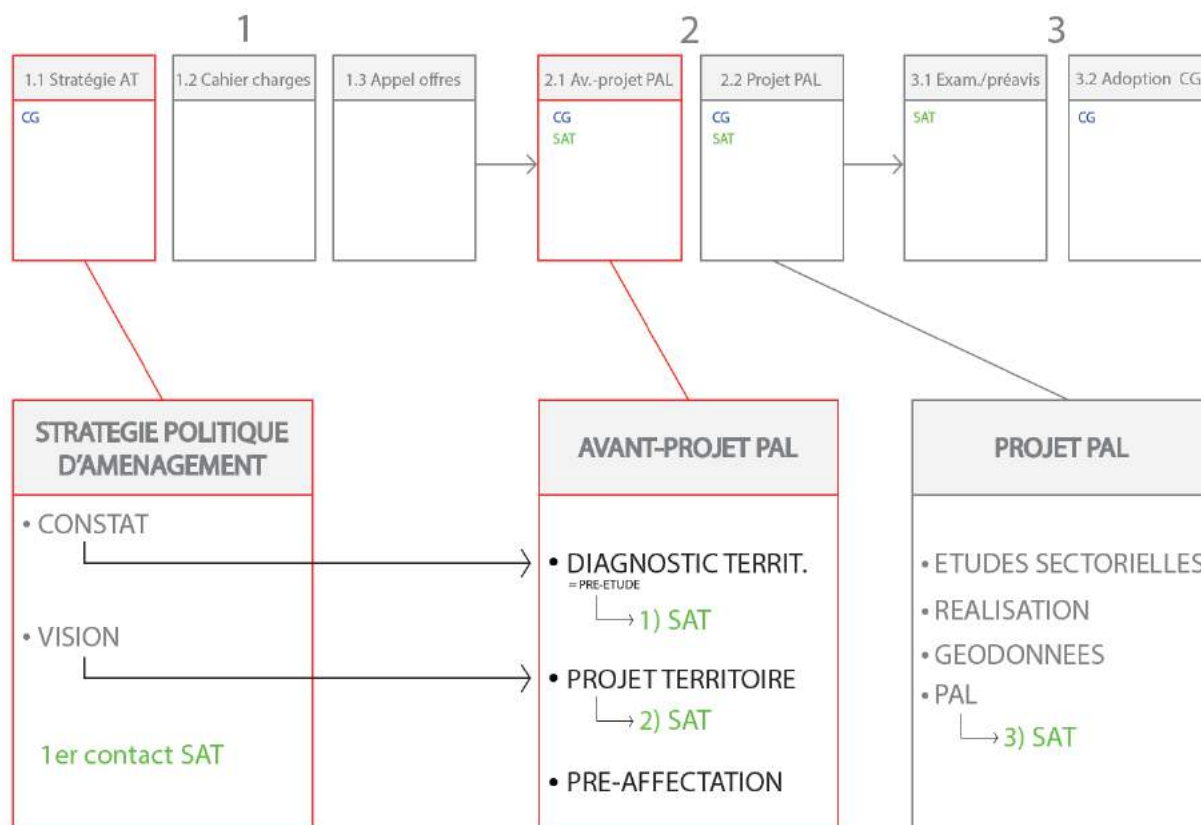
1

2

3

1.1 Stratégie AT
CG

1.2 Cahier charges

1.3 Appel offres

2.1 Av.-projet PAL
CG
SAT

2.2 Projet PAL
CG
SAT

3.1 Exam./préavis
SAT

3.2 Adoption CG
CG

STRATEGIE POLITIQUE D'AMENAGEMENT

• CONSTAT

• VISION

1er contact SAT

AVANT-PROJET PAL

• DIAGNOSTIC TERRIT.
= PRE-ETUDE
1) SAT

• PROJET TERRITOIRE
2) SAT

• PRE-AFFECTATION

PROJET PAL

• ETUDES SECTORIELLES

• REALISATION

• GEODONNEES

• PAL
3) SAT